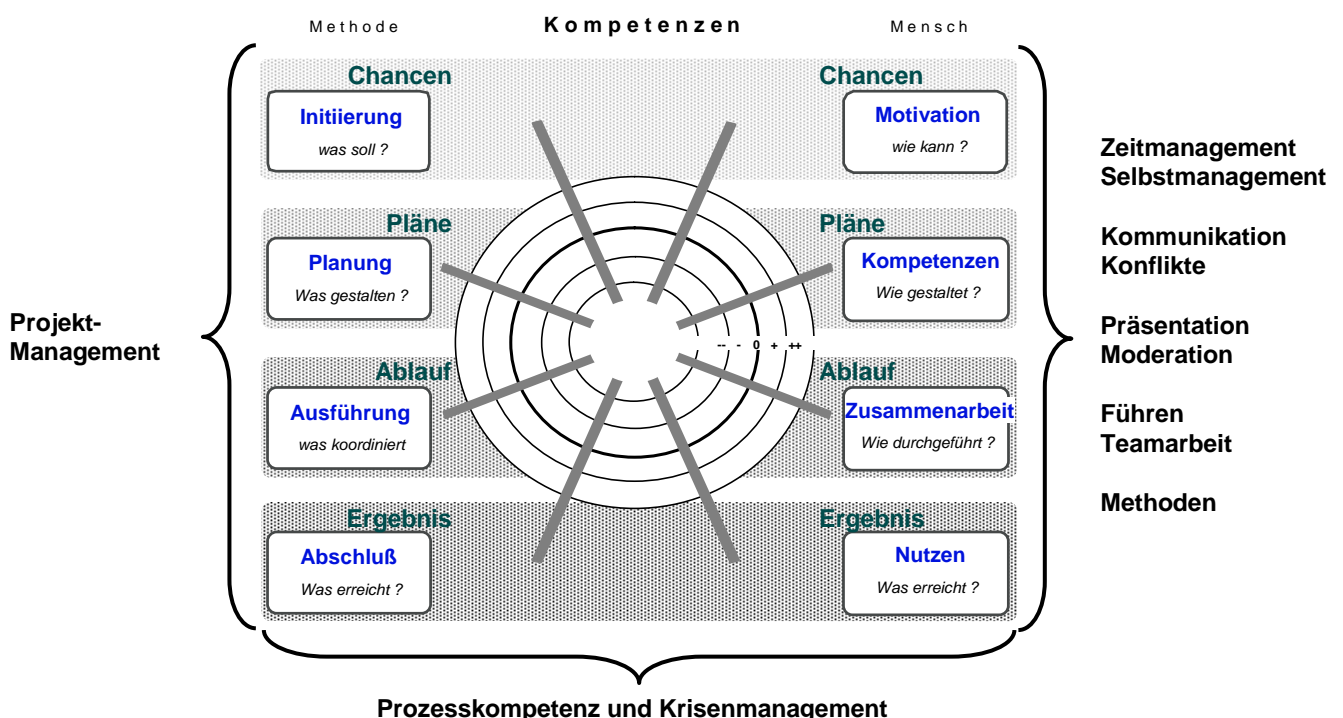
Methode Kompetenzen Mensch

Projekt-Management

Chancen
Initiierung
was soll ?

Chancen
Motivation
wie kann ?

Pläne
Planung
Was gestalten ?

Pläne
Kompetenzen
Wie gestaltet ?

-- - 0 + ++

Ablauf
Ausführung
was koordiniert

Ablauf
Zusammenarbeit
Wie durchgeführt ?

Ergebnis
Abschluß
Was erreicht ?

Ergebnis
Nutzen
Was erreicht ?

Zeitmanagement
Selbstmanagement

Kommunikation
Konflikte

Präsentation
Moderation

Führen
Teamarbeit

Methoden

Prozesskompetenz und Krisenmanagement